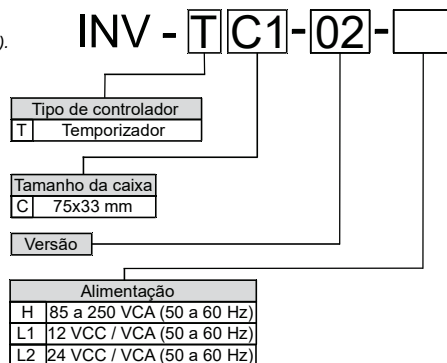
).

INV - T C1 - 02 -

Tipo de controlador

| T | Temporizador |
|---|---|

Tamanho da caixa

| C | 75x33 mm |
|---|---|

Versão

Alimentação

| H | 85 a 250 VCA (50 a 60 Hz) |
|---|---|
| L1 | 12 VCC / VCA (50 a 60 Hz) |
| L2 | 24 VCC / VCA (50 a 60 Hz) |